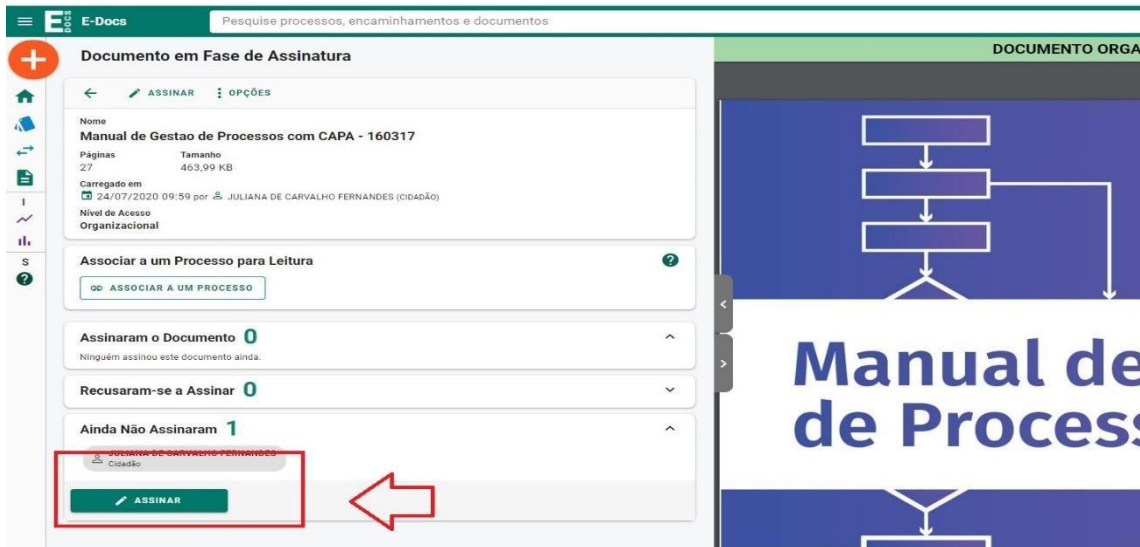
E-Docs

Pesquise processos, encaminhamentos e documentos

Documento em Fase de Assinatura

ASSINAR ⋮ OPÇÕES

Nome
Manual de Gestao de Processos com CAPA - 160317

Páginas 27
Tamanho 463,99 KB

Carregado em
24/07/2020 09:59 por JULIANA DE CARVALHO FERNANDES (CIDADÃO)

Nível de Acesso
Organizacional

Associar a um Processo para Leitura

ASSOCIAR A UM PROCESSO

Assinaram o Documento 0
Ninguém assinou este documento ainda.

Recusaram-se a Assinar 0

Ainda Não Assinaram 1

JULIANA DE CARVALHO FERNANDES
Cidadão

ASSINAR

DOCUMENTO ORGA

Manual de
de Proces